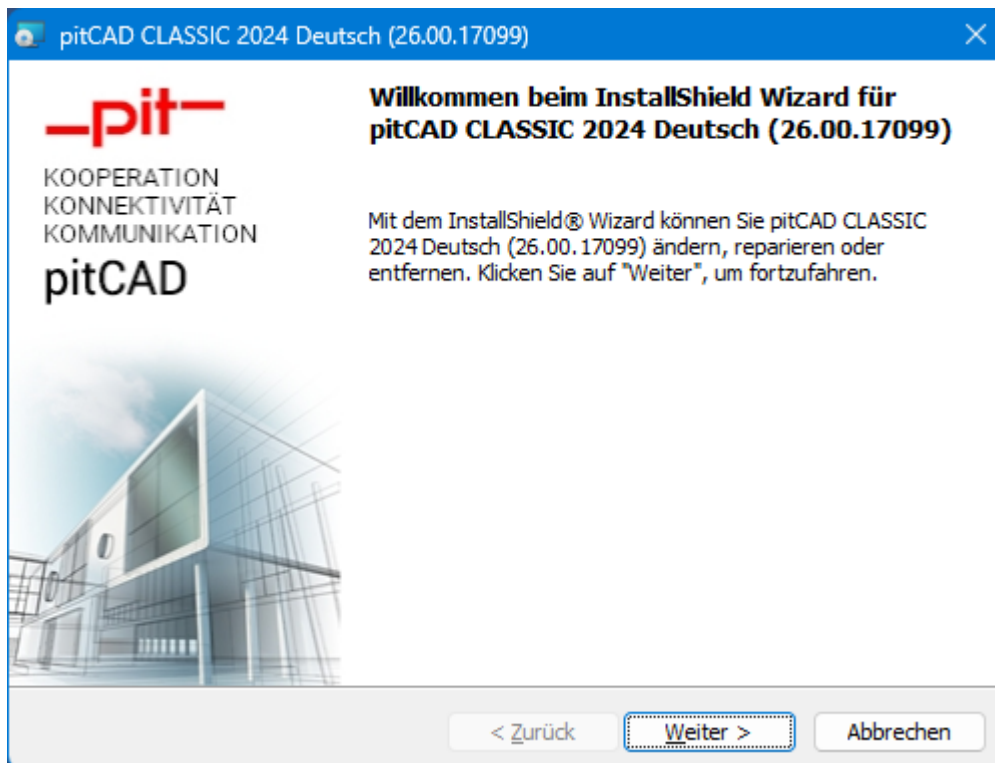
pitCAD CLASSIC 2024 Deutsch (26.00.17099)

_pit_

KOOPERATION
KONNEKTIVITÄT
KOMMUNIKATION
pitCAD

Willkommen beim InstallShield Wizard für pitCAD CLASSIC 2024 Deutsch (26.00.17099)

Mit dem InstallShield® Wizard können Sie pitCAD CLASSIC 2024 Deutsch (26.00.17099) ändern, reparieren oder entfernen. Klicken Sie auf "Weiter", um fortzufahren.

< Zurück
Weiter >
Abbrechen